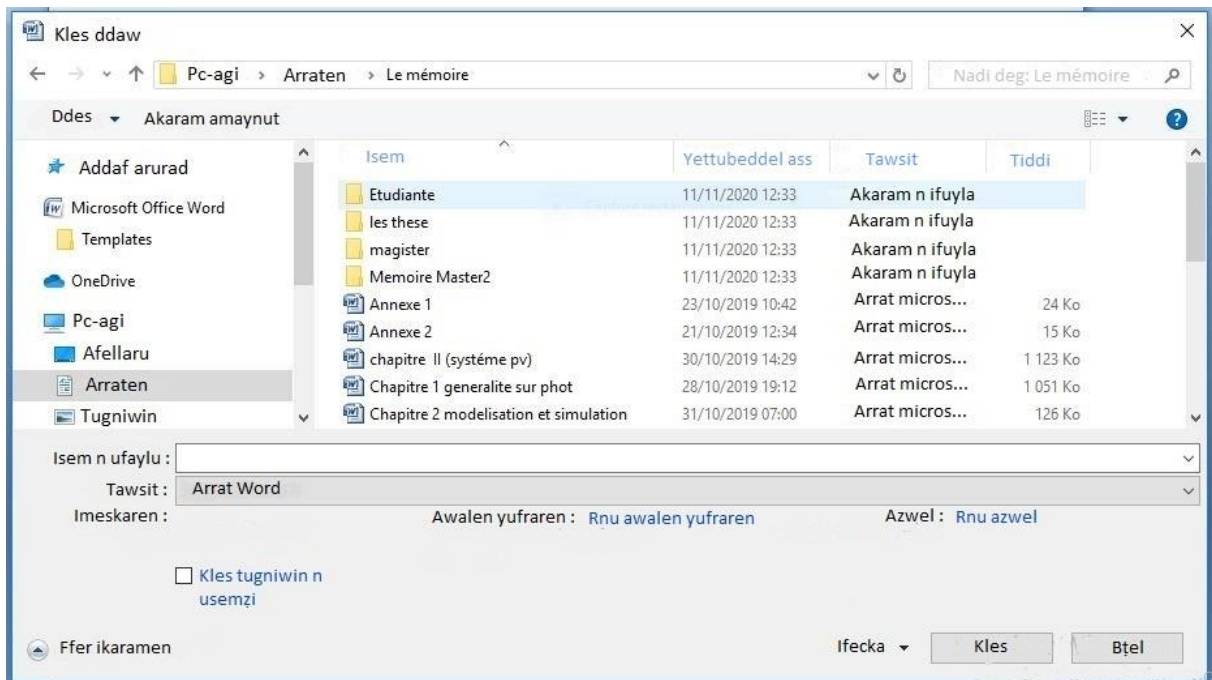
Kles ddaw

Pc-agi › Arraten › Le mémoire

Nadi deg: Le mémoire

Ddes ▾ Akaram amaynut

Addaf arurad
Microsoft Office Word
Templates
OneDrive
Pc-agi
Afellaru
Arraten
Tugniwin

| Isem | Yettubeddel ass | Tawsit | Tiddi |
|---|---|---|---|
| Etudiante | 11/11/2020 12:33 | Akaram n ifuyla | |
| les these | 11/11/2020 12:33 | Akaram n ifuyla | |
| magister | 11/11/2020 12:33 | Akaram n ifuyla | |
| Memoire Master2 | 11/11/2020 12:33 | Akaram n ifuyla | |
| Annexe 1 | 23/10/2019 10:42 | Arrat micros... | 24 Ko |
| Annexe 2 | 21/10/2019 12:34 | Arrat micros... | 15 Ko |
| chapitre II (systéme pv) | 30/10/2019 14:29 | Arrat micros... | 1 123 Ko |
| Chapitre 1 generalite sur phot | 28/10/2019 19:12 | Arrat micros... | 1 051 Ko |
| Chapitre 2 modelisation et simulation | 31/10/2019 07:00 | Arrat micros... | 126 Ko |

Isem n ufaylu :
Tawsit : Arrat Word
Imeskaren :
Awalen yufraren : Rnu awalen yufraren
Azwel : Rnu azwel

Kles tugniwin n usemẓi

Ffer ikaramen
Ifecka ▾
Kles
Bṭel